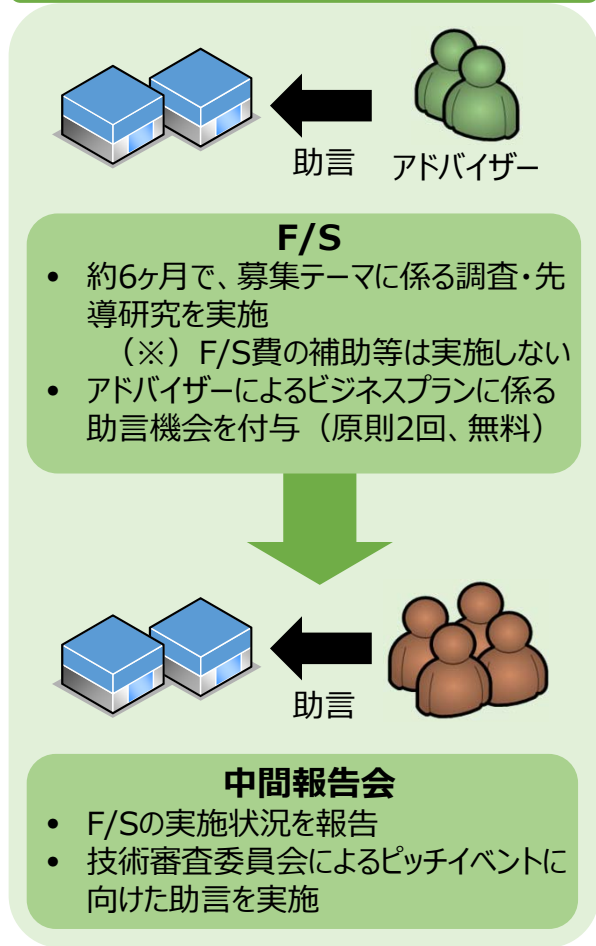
助言　アドバイザー

F/S

• 約6ヶ月で、募集テーマに係る調査・先導研究を実施
（※）F/S費の補助等は実施しない
• アドバイザーによるビジネスプランに係る助言機会を付与（原則2回、無料）

助言

中間報告会

• F/Sの実施状況を報告
• 技術審査委員会によるピッチイベントに向けた助言を実施